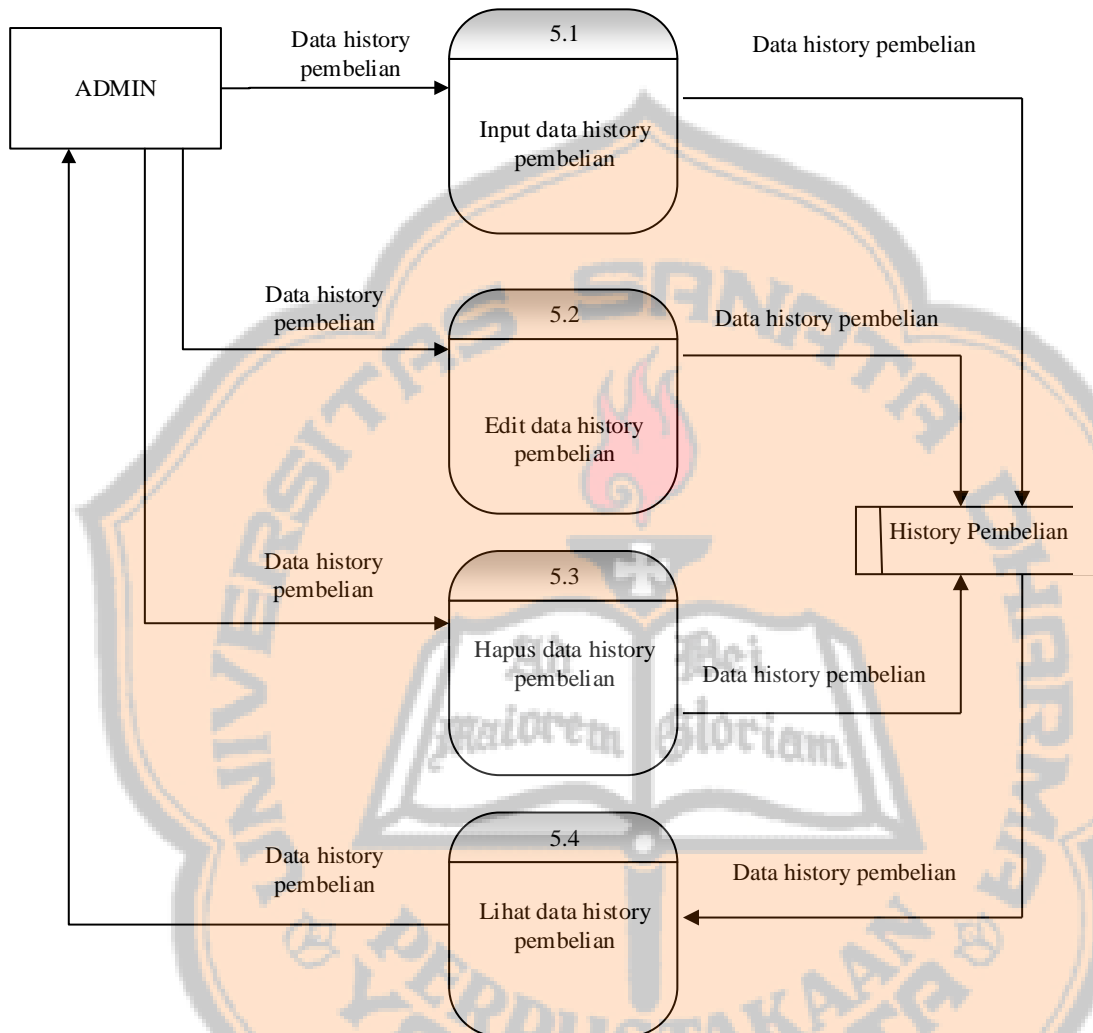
ADMIN

Data history pembelian

5.1

Input data history pembelian

Data history pembelian

Data history pembelian

5.2

Edit data history pembelian

Data history pembelian

History Pembelian

Data history pembelian

5.3

Hapus data history pembelian

Data history pembelian

Data history pembelian

5.4

Lihat data history pembelian

Data history pembelian